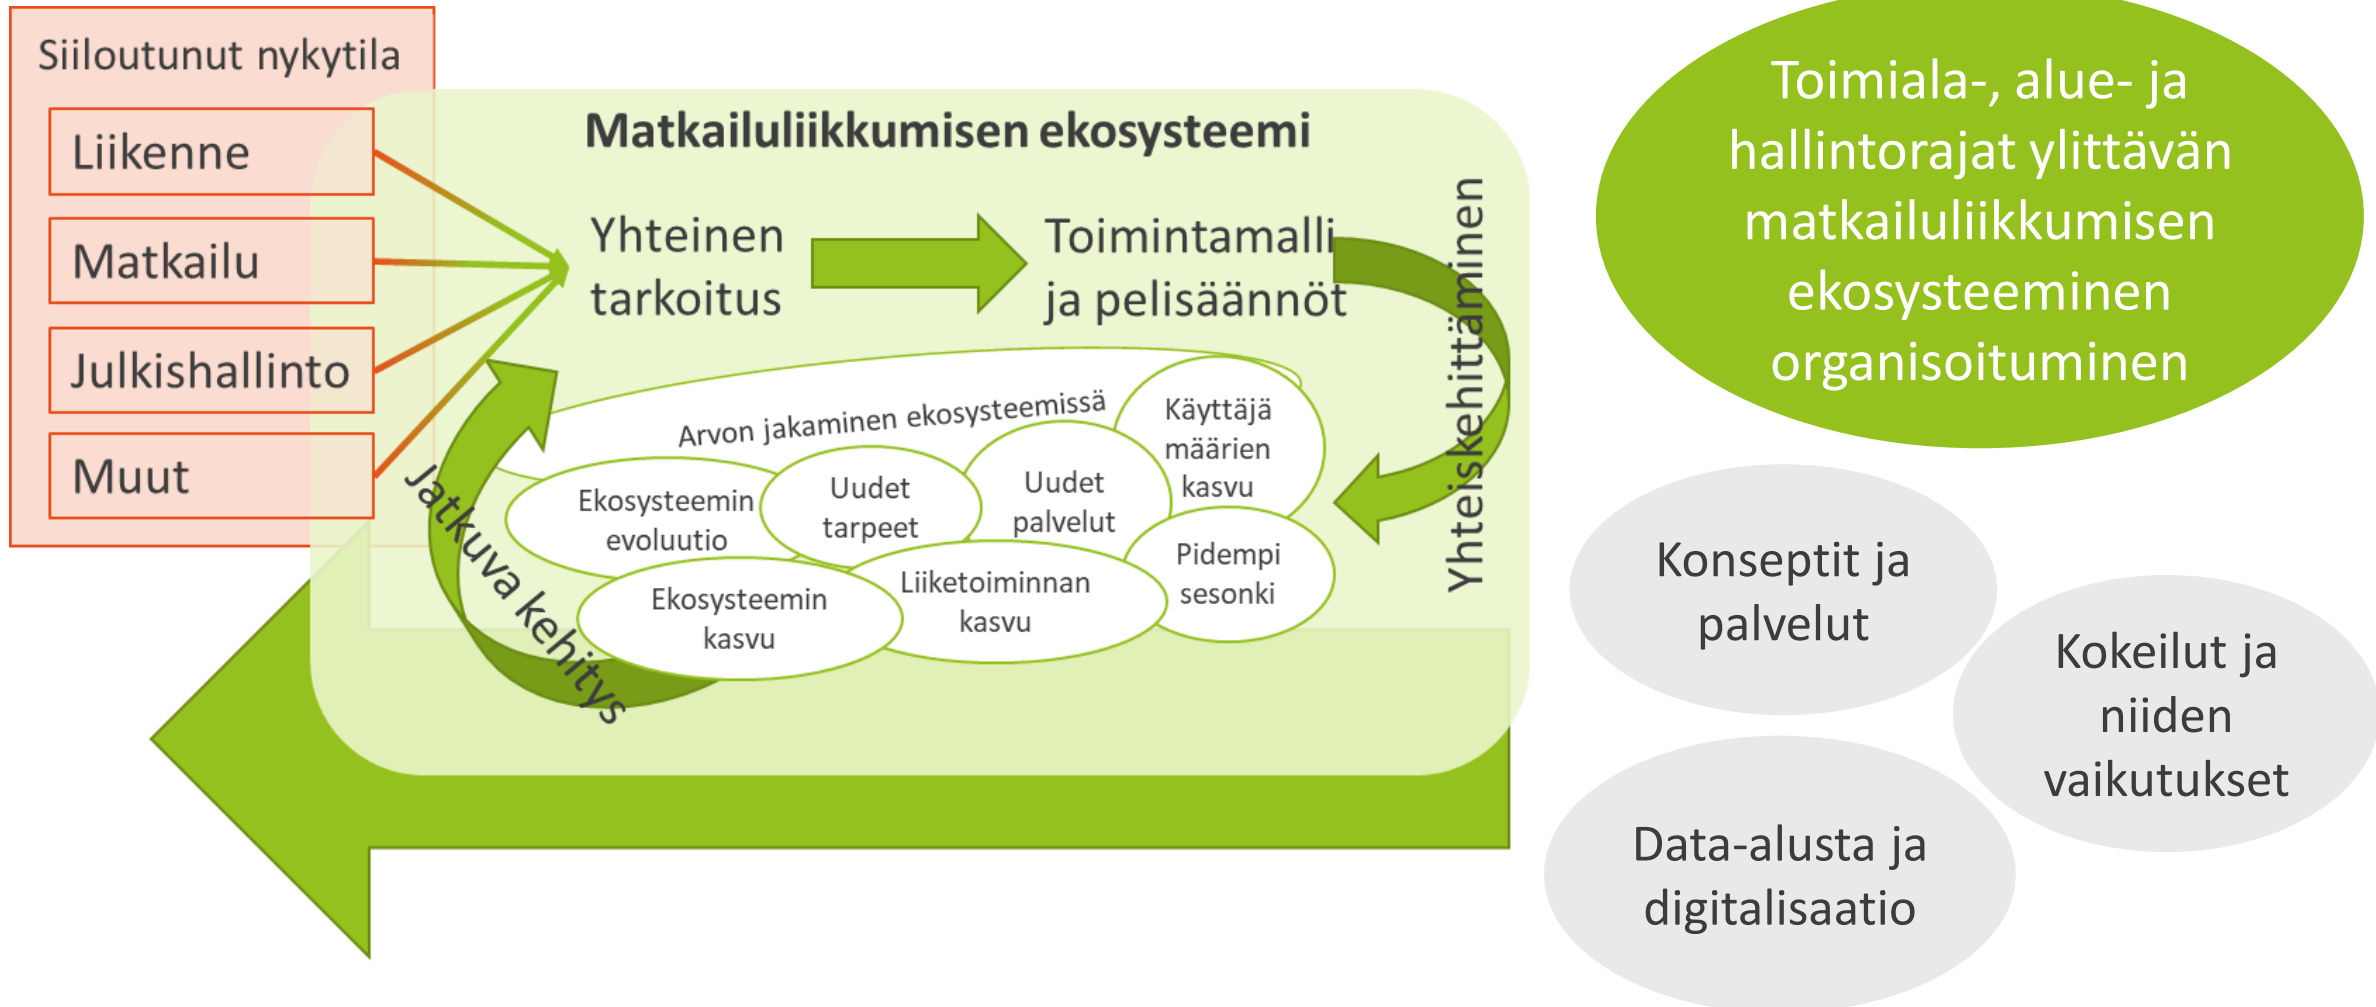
Siiloutunut nykytila

Liikenne

Matkailu

Julkishallinto

Muut

Matkailuliikkumisen ekosysteemi

Yhteinen tarkoitus

Toimintamalli ja pelisäännöt

Yhteiskehittäminen

Arvon jakaminen ekosysteemissä

Käyttäjämäärien kasvu

Ekosysteemin evoluutio

Uudet tarpeet

Uudet palvelut

Pidempi sesonki

Ekosysteemin kasvu

Liiketoiminnan kasvu

Jatkuva kehitys

Toimiala-, alue- ja hallintorajat ylittävän matkailuliikkumisen ekosysteeminen organisoituminen

Konseptit ja palvelut

Kokeilut ja niiden vaikutukset

Data-alusta ja digitalisaatio